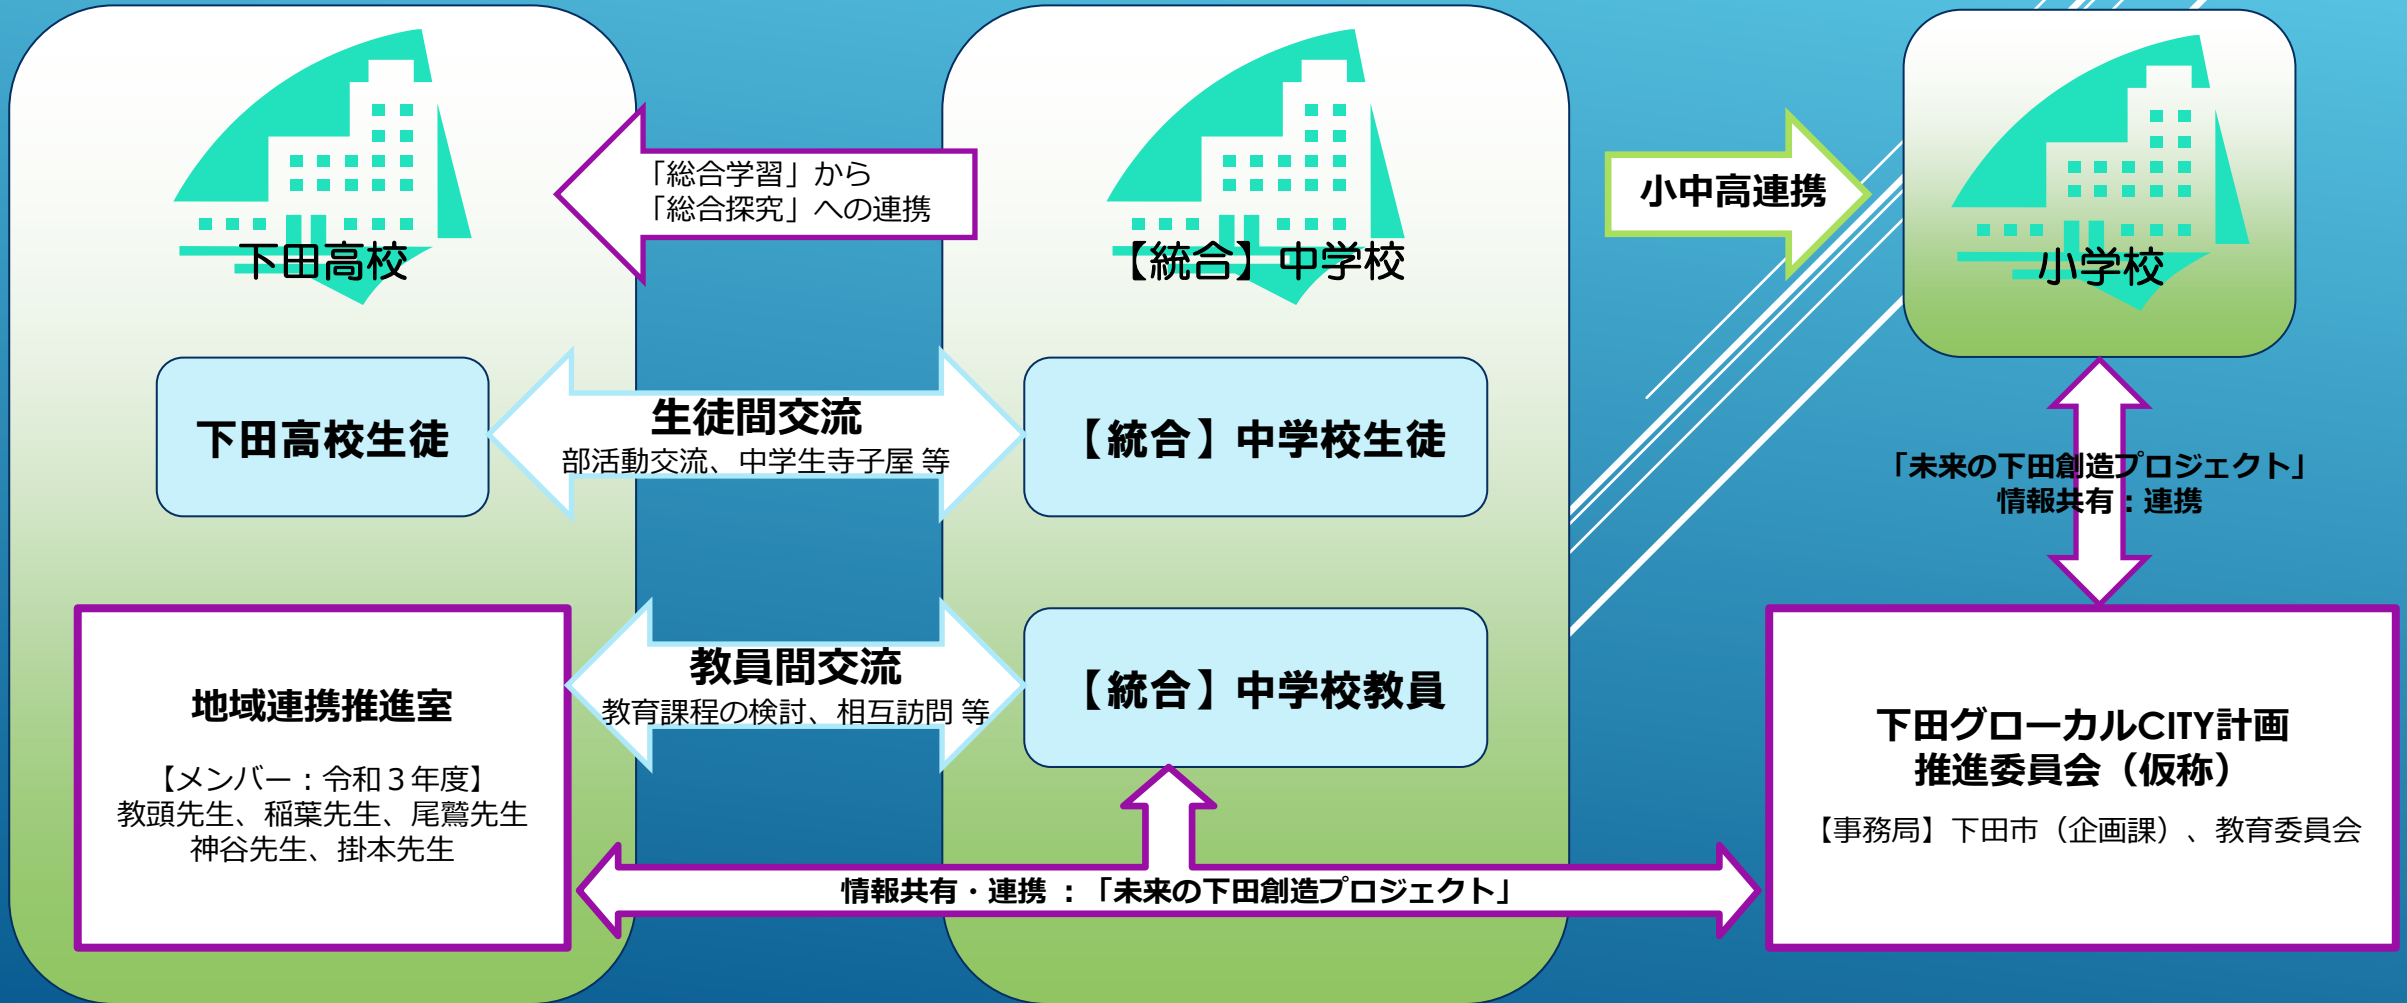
下田高校

「総合学習」から
「総合探究」への連携

【統合】中学校

小中高連携

小学校

下田高校生徒

生徒間交流
部活動交流、中学生寺子屋 等

【統合】中学校生徒

「未来の下田創造プロジェクト」
情報共有：連携

地域連携推進室

【メンバー：令和３年度】
教頭先生、稲葉先生、尾鷲先生
神谷先生、掛本先生

教員間交流
教育課程の検討、相互訪問 等

【統合】中学校教員

下田グローカルCITY計画
推進委員会（仮称）

【事務局】下田市（企画課）、教育委員会

情報共有・連携 ：「未来の下田創造プロジェクト」